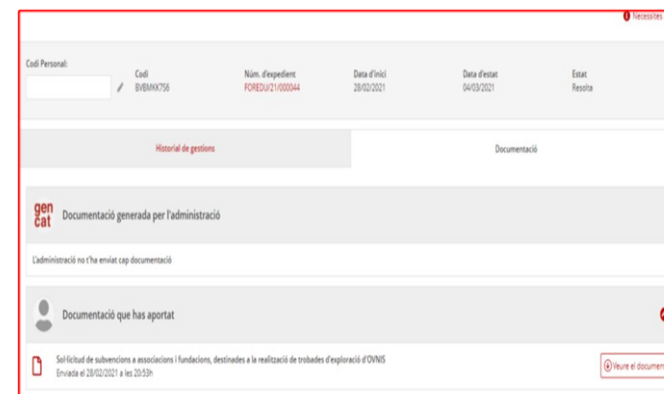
Necessites

Codi Personal:

Codi
BVBMKK756

Núm. d'expedient
FOREDU/21/000044

Data d'inici
28/02/2021

Data d'estat
04/03/2021

Estat
Resolta

Historial de gestions

Documentació

gen cat

Documentació generada per l'administració

L'administració no t'ha enviat cap documentació

Documentació que has aportat

Sol·licitud de subvencions a associacions i fundacions, destinades a la realització de trobades d'exploració d'OVNIS
Enviada el 28/02/2021 a les 20:53h

Veure el documen